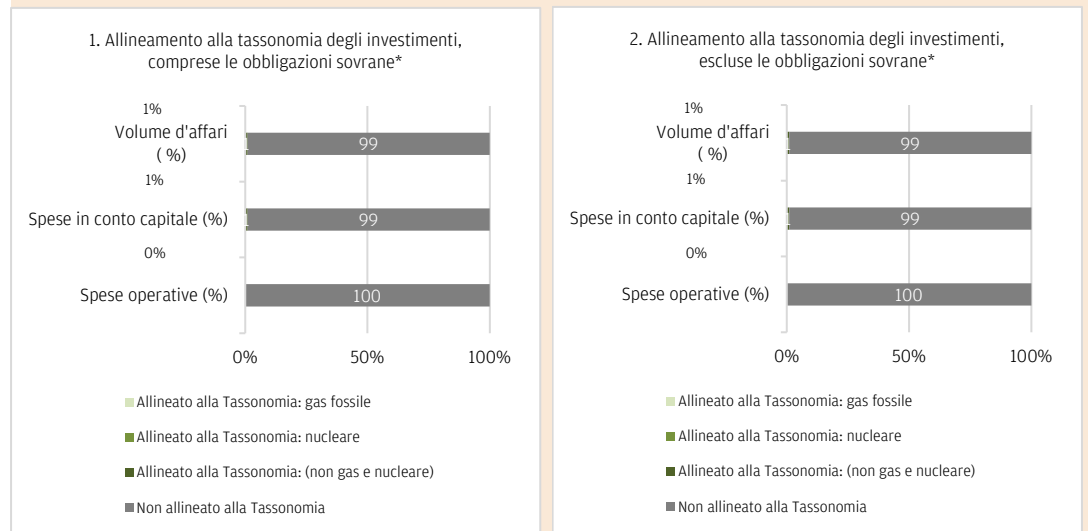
1. Allineamento alla tassonomia degli investimenti, comprese le obbligazioni sovrane*

1%

Volume d'affari ( %)

1

99

1%

Spese in conto capitale (%)

1

99

0%

Spese operative (%)

100

0%

50%

100%

Allineato alla Tassonomia: gas fossile

Allineato alla Tassonomia: nucleare

Allineato alla Tassonomia: (non gas e nucleare)

Non allineato alla Tassonomia

2. Allineamento alla tassonomia degli investimenti, escluse le obbligazioni sovrane*

1%

Volume d'affari ( %)

1

99

1%

Spese in conto capitale (%)

1

99

0%

Spese operative (%)

100

0%

50%

100%

Allineato alla Tassonomia: gas fossile

Allineato alla Tassonomia: nucleare

Allineato alla Tassonomia: (non gas e nucleare)

Non allineato alla Tassonomia